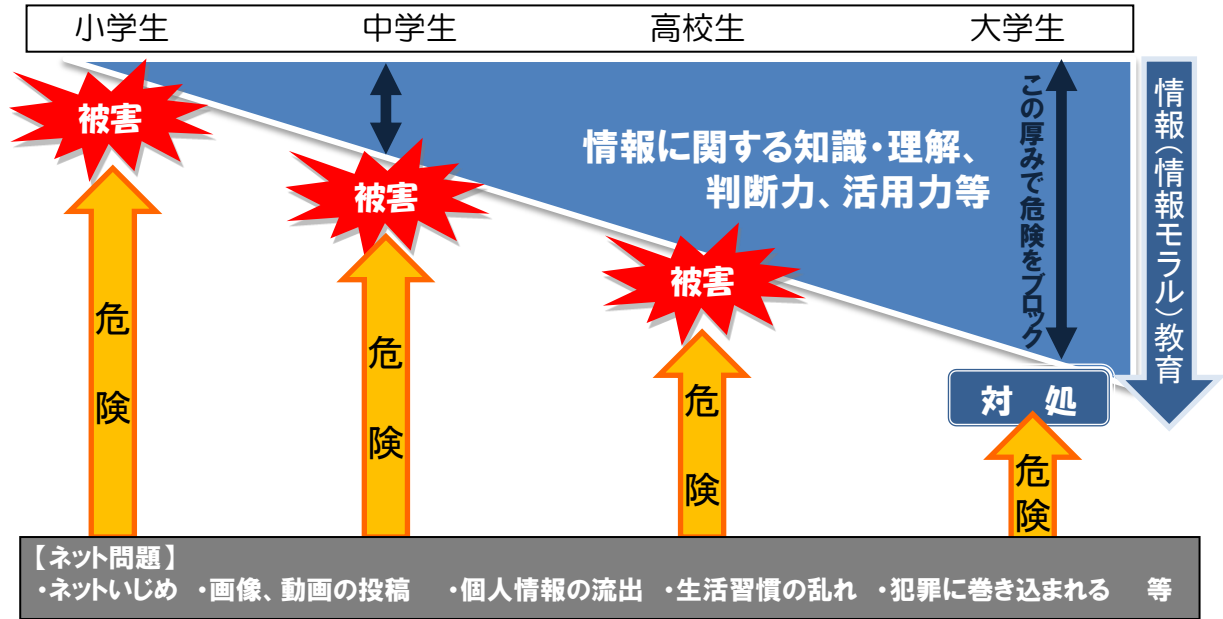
小学生　中学生　高校生　大学生

被害

危険

被害

危険

被害

危険

情報に関する知識・理解、判断力、活用力等

この厚みで危険をブロック

情報（情報モラル）教育

対処

危険

【ネット問題】
・ネットいじめ　・画像、動画の投稿　・個人情報の流出　・生活習慣の乱れ　・犯罪に巻き込まれる　等